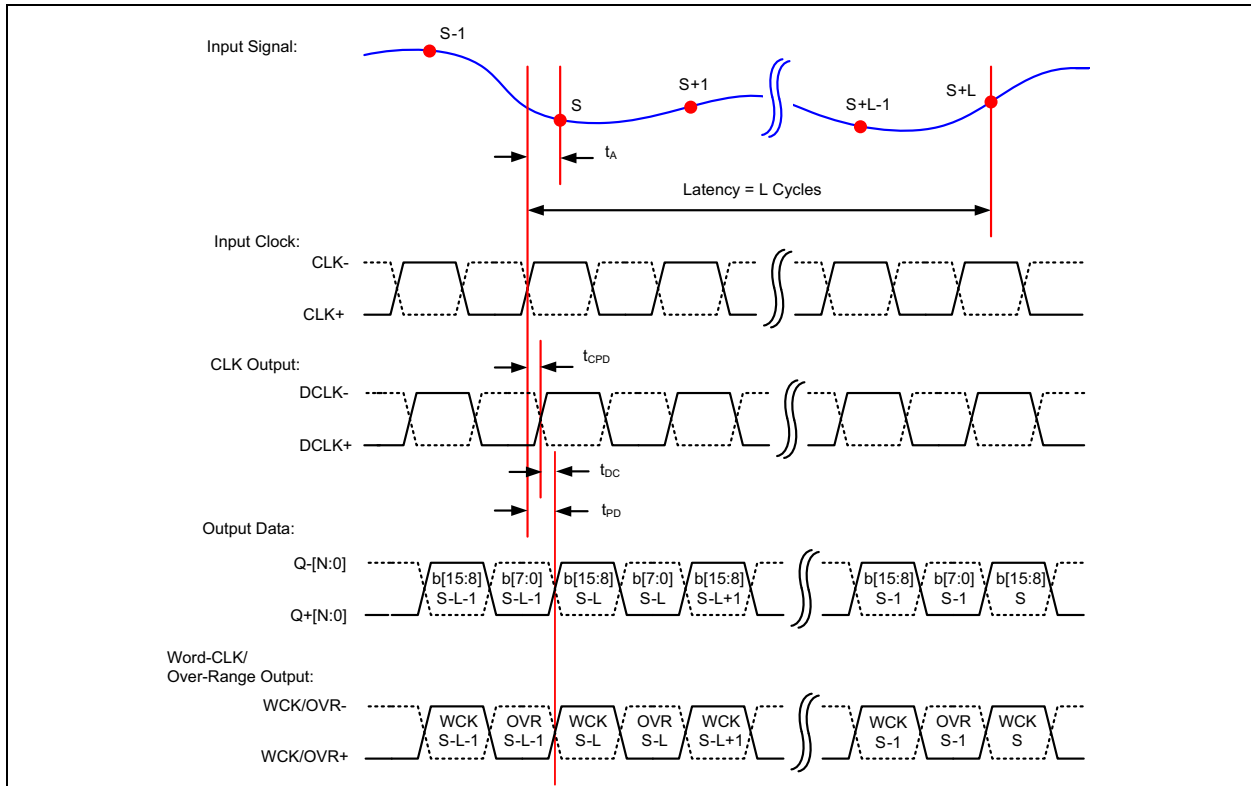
Input Signal:

S-1

S

S+1

S+L-1

S+L

$t_A$

Latency = L Cycles

Input Clock:

CLK-

CLK+

CLK Output:

$t_{CPD}$

DCLK-

DCLK+

$t_{DC}$

$t_{PD}$

Output Data:

Q-[N:0]

Q+[N:0]

b[15:8] S-L-1

b[7:0] S-L-1

b[15:8] S-L

b[7:0] S-L

b[15:8] S-L+1

b[15:8] S-1

b[7:0] S-1

b[15:8] S

Word-CLK/
Over-Range Output:

WCK/OVR-

WCK/OVR+

WCK S-L-1

OVR S-L-1

WCK S-L

OVR S-L

WCK S-L+1

WCK S-1

OVR S-1

WCK S